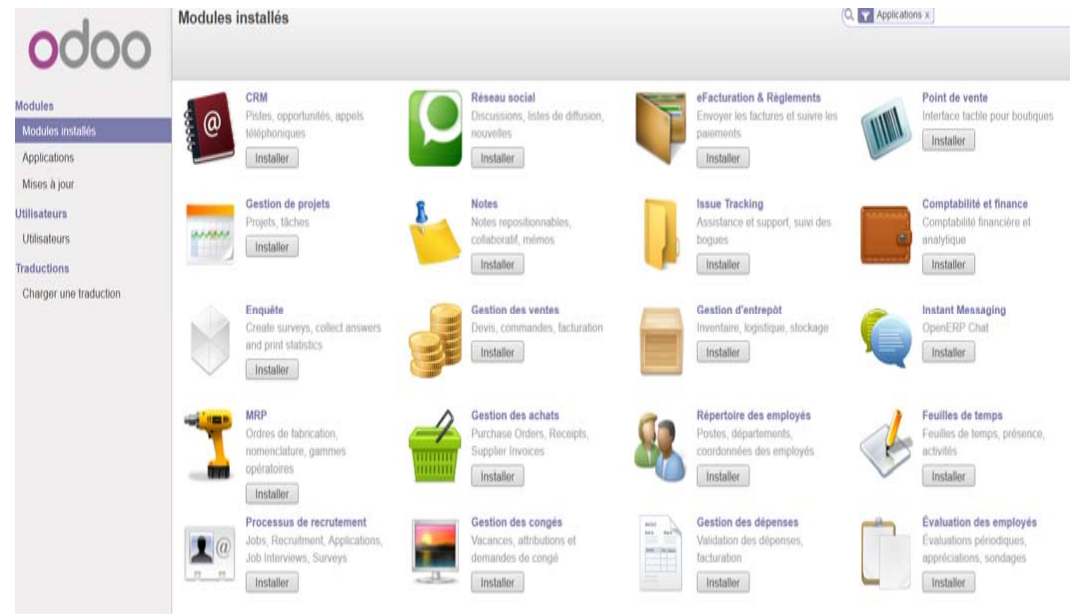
odoo

Modules
Modules installés
Applications
Mises à jour
Utilisateurs
Utilisateurs
Traductions
Charger une traduction

Modules installés

Applications x

CRM
Pistes, opportunités, appels téléphoniques
Installer

Réseau social
Discussions, listes de diffusion, nouvelles
Installer

eFacturation & Règlements
Envoyer les factures et suivre les paiements
Installer

Point de vente
Interface tactile pour boutiques
Installer

Gestion de projets
Projets, tâches
Installer

Notes
Notes repositionnables, collaboratif, mémos
Installer

Issue Tracking
Assistance et support, suivi des bogues
Installer

Comptabilité et finance
Comptabilité financière et analytique
Installer

Enquête
Create surveys, collect answers and print statistics
Installer

Gestion des ventes
Devis, commandes, facturation
Installer

Gestion d'entrepôt
Inventaire, logistique, stockage
Installer

Instant Messaging
OpenERP Chat
Installer

MRP
Ordres de fabrication, nomenclature, gammes opératoires
Installer

Gestion des achats
Purchase Orders, Receipts, Supplier Invoices
Installer

Répertoire des employés
Postes, départements, coordonnées des employés
Installer

Feuilles de temps
Feuilles de temps, présence, activités
Installer

Processus de recrutement
Jobs, Recruitment, Applications, Job Interviews, Surveys
Installer

Gestion des congés
Vacances, attributions et demandes de congé
Installer

Gestion des dépenses
Validation des dépenses, facturation
Installer

Évaluation des employés
Évaluations périodiques, appréciations, sondages
Installer